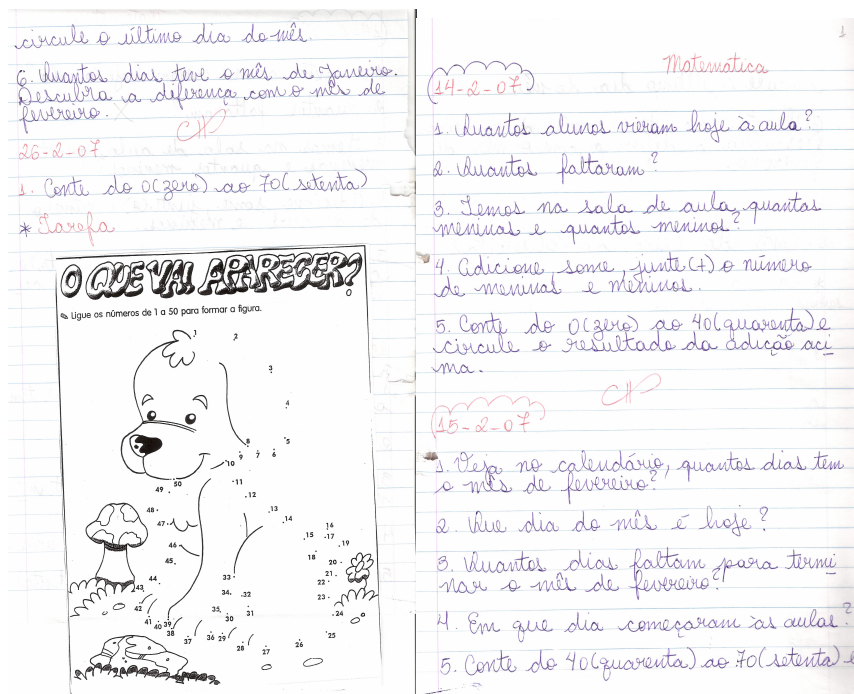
circule o último dia do mês.

6. Quantos dias teve o mês de Janeiro. Descubra a diferença com o mês de fevereiro.

CH

26-2-07

1. Conte do 0(zero) ao 70(setenta)

* Tarefa

O QUE VAI APARECER?

Ligue os números de 1 a 50 para formar a figura.

1 2 3 4 5 6 7 8 9 10 11 12 13 14 15 16 17 18 19 20 21 22 23 24 25 26 27 28 29 30 31 32 33 34 35 36 37 38 39 40 41 42 43 44 45 46 47 48 49 50

1

Matematica

14-2-07

1. Quantos alunos vieram hoje à aula?

2. Quantos faltaram?

3. Temos na sala de aula, quantas meninas e quantos meninos?

4. Adicione, some, junte (+) o número de meninas e meninos.

5. Conte do 0(zero) ao 40(quarenta) e circule o resultado da adição acima.

CH

15-2-07

1. Veja no calendário, quantos dias tem o mês de fevereiro?

2. Que dia do mês é hoje?

3. Quantos dias faltam para terminar o mês de fevereiro?

4. Em que dia começaram as aulas?

5. Conte do 40(quarenta) ao 70(setenta) e